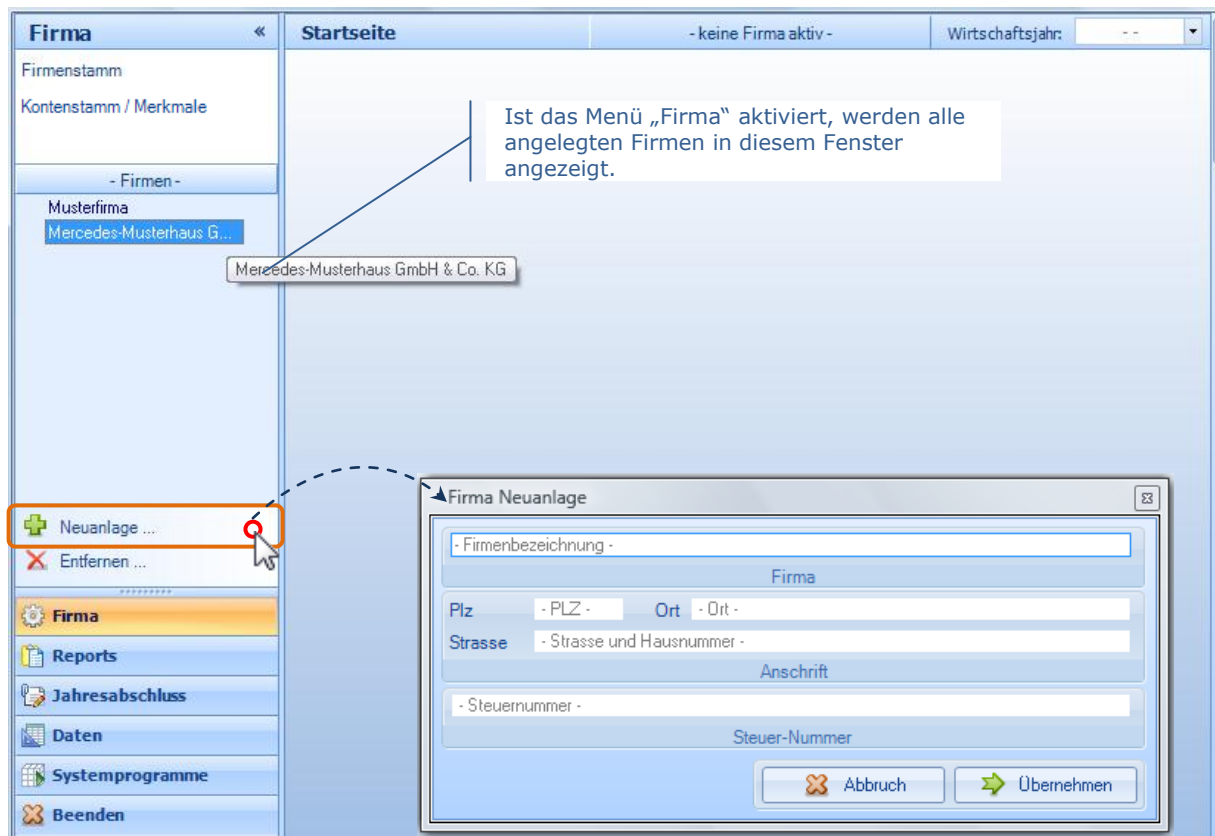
Firma «

Firmenstamm

Kontenstamm / Merkmale

- Firmen -

Musterfirma

Mercedes-Musterhaus G...

Mercedes-Musterhaus GmbH & Co. KG

Startseite

- keine Firma aktiv -

Wirtschaftsjahr: - -

Ist das Menü „Firma“ aktiviert, werden alle angelegten Firmen in diesem Fenster angezeigt.

Neuanlage ...

Entfernen ...

Firma

Reports

Jahresabschluss

Daten

Systemprogramme

Beenden

Firma Neuanlage

- Firmenbezeichnung -

Firma

Plz - PLZ - Ort - Ort -

Strasse - Strasse und Hausnummer -

Anschrift

- Steuernummer -

Steuer-Nummer

Abbruch

Übernehmen